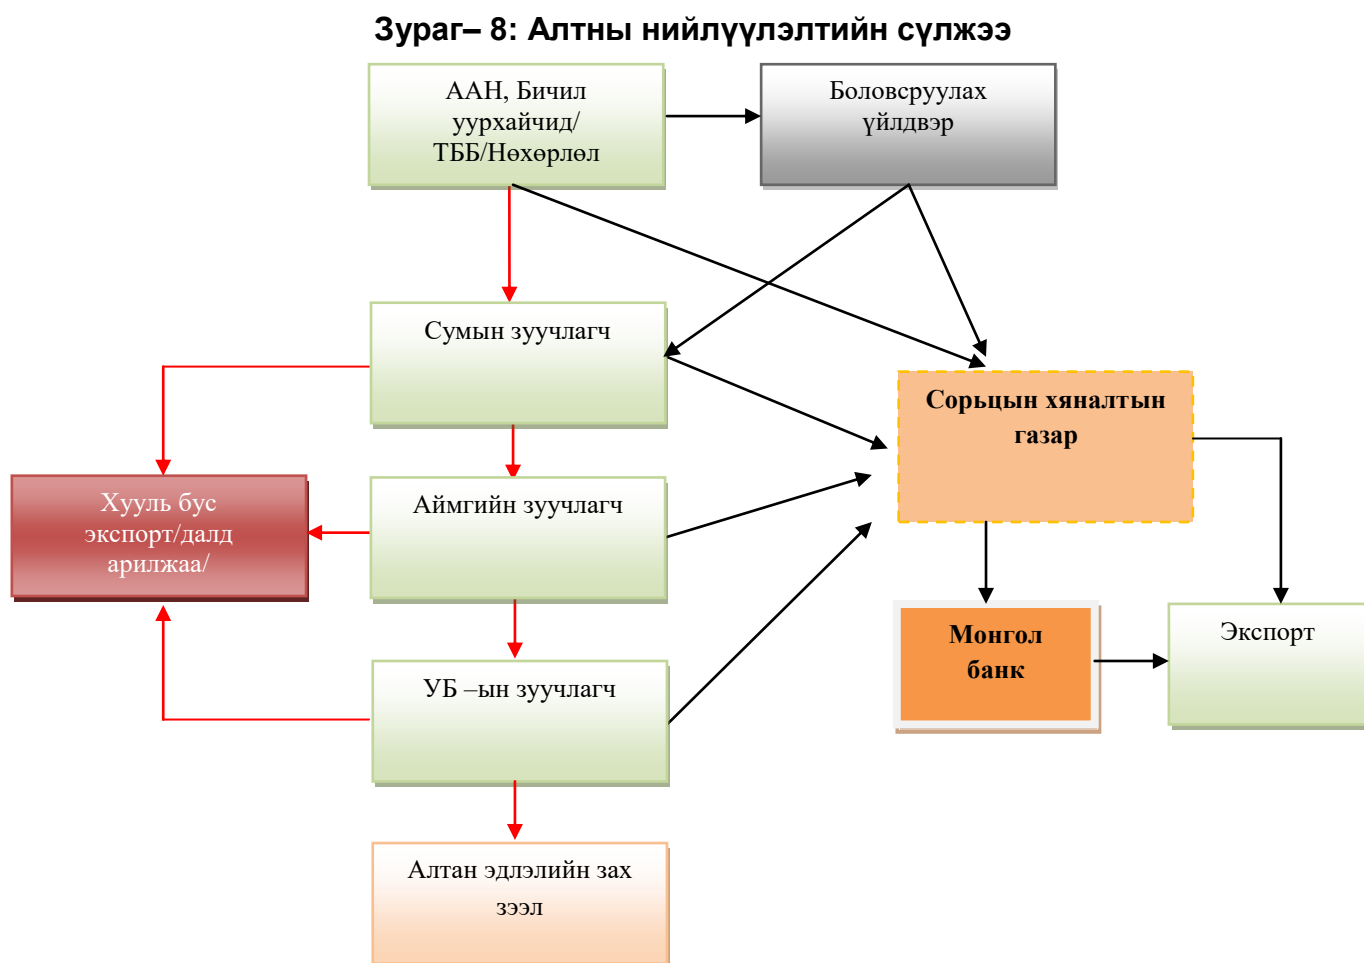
Зураг– 8: Алтны нийлүүлэлтийн сүлжээ

ААН, Бичил уурхайчид/ ТББ/Нөхөрлөл

Боловсруулах үйлдвэр

Сумын зуучлагч

Сорьцын хяналтын газар

Хууль бус экспорт/далд арилжаа/

Аймгийн зуучлагч

Монгол банк

Экспорт

УБ –ын зуучлагч

Алтан эдлэлийн зах зээл